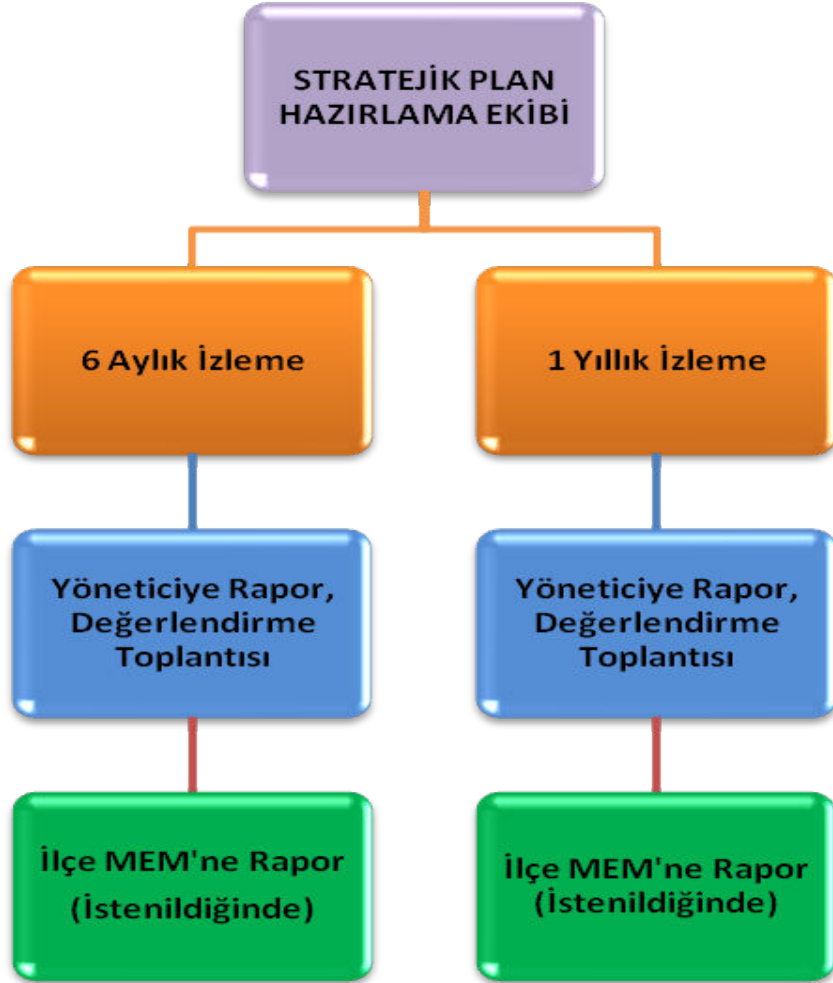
STRATEJİK PLAN HAZIRLAMA EKİBİ

6 Aylık İzleme

1 Yıllık İzleme

Yöneticiye Rapor, Değerlendirme Toplantısı

Yöneticiye Rapor, Değerlendirme Toplantısı

İlçe MEM'ne Rapor (İstenildiğinde)

İlçe MEM'ne Rapor (İstenildiğinde)